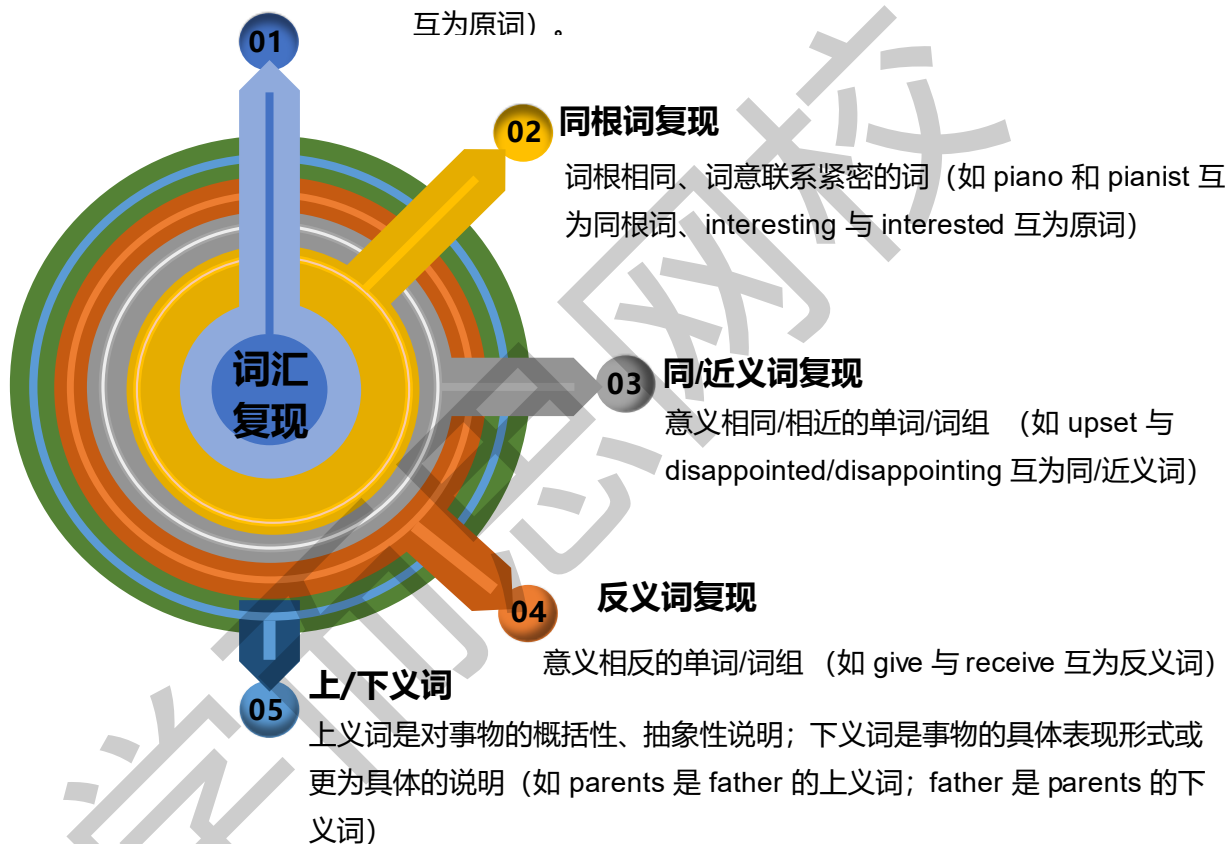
01

互为原词）。

02 同根词复现

词根相同、词意联系紧密的词（如 piano 和 pianist 互为同根词、interesting 与 interested 互为原词）

词汇复现

03 同/近义词复现

意义相同/相近的单词/词组 （如 upset 与 disappointed/disappointing 互为同/近义词）

04 反义词复现

意义相反的单词/词组 （如 give 与 receive 互为反义词）

05 上/下义词

上义词是对事物的概括性、抽象性说明；下义词是事物的具体表现形式或更为具体的说明（如 parents 是 father 的上义词；father 是 parents 的下义词）